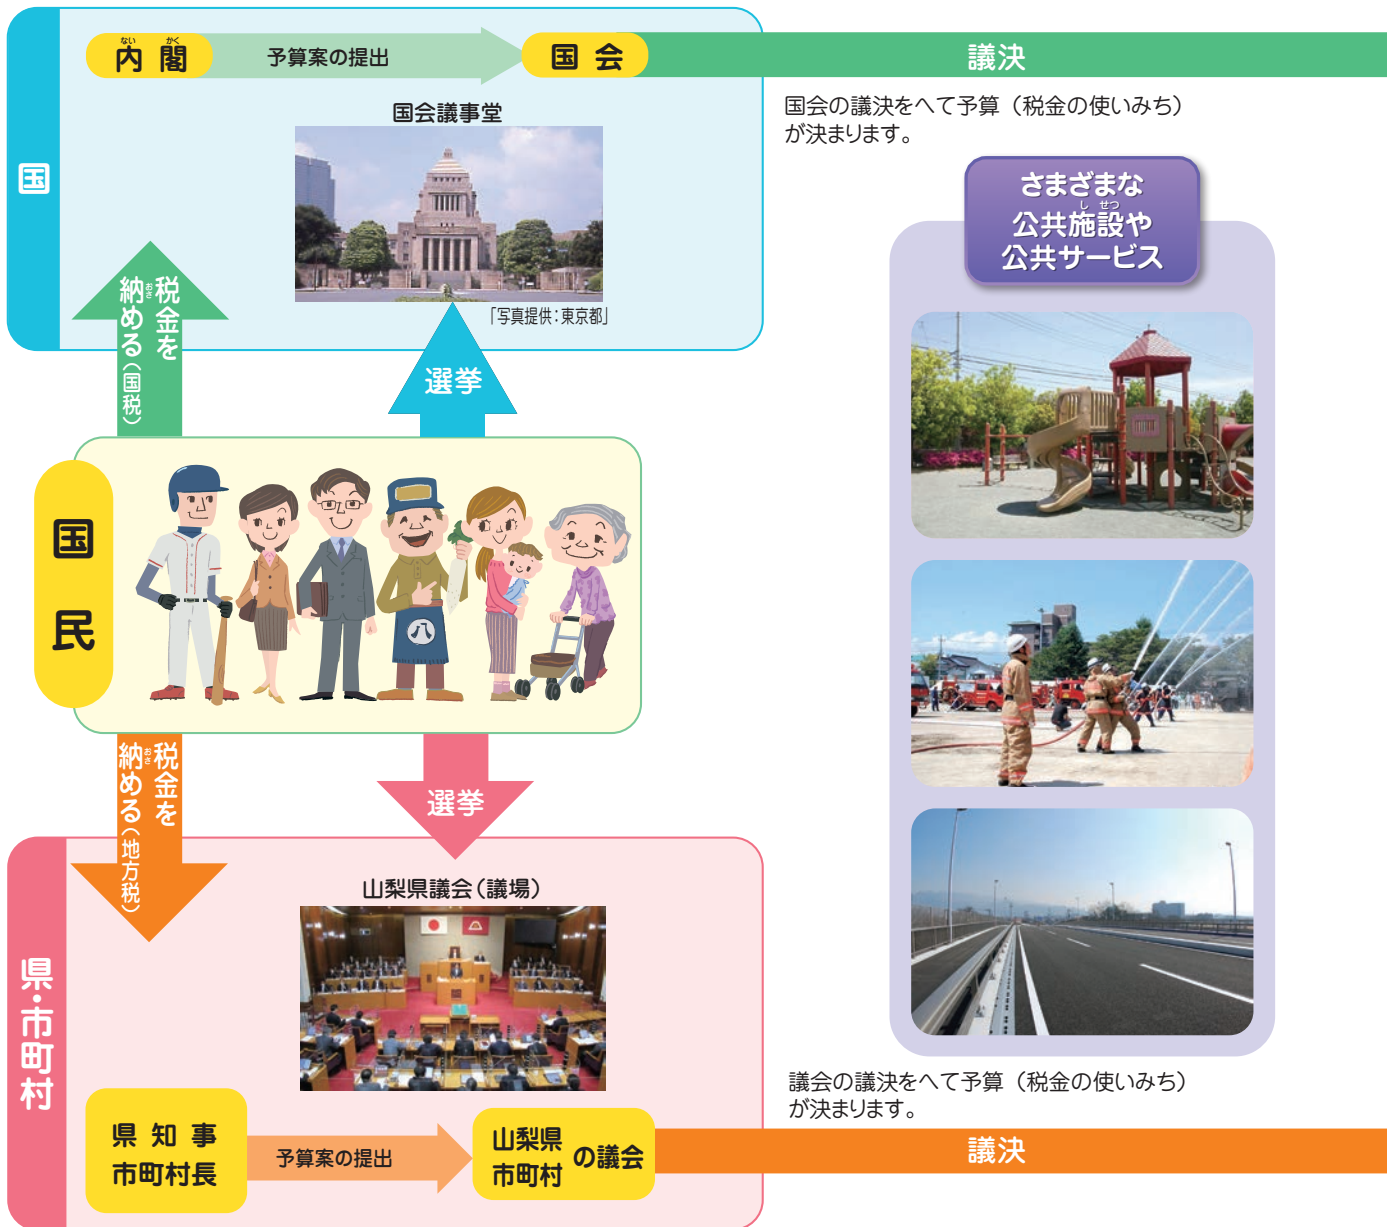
国

内閣（ないかく）

予算案の提出

国会

議決

国会の議決をへて予算（税金の使いみち）が決まります。

国会議事堂

「写真提供：東京都」

税金を納（おさ）める（国税）

選挙

さまざまな公共施設（しせつ）や公共サービス

国民

税金を納（おさ）める（地方税）

選挙

県・市町村

山梨県議会（議場）

県知事
市町村長

予算案の提出

山梨県
市町村
の議会

議決

議会の議決をへて予算（税金の使いみち）が決まります。